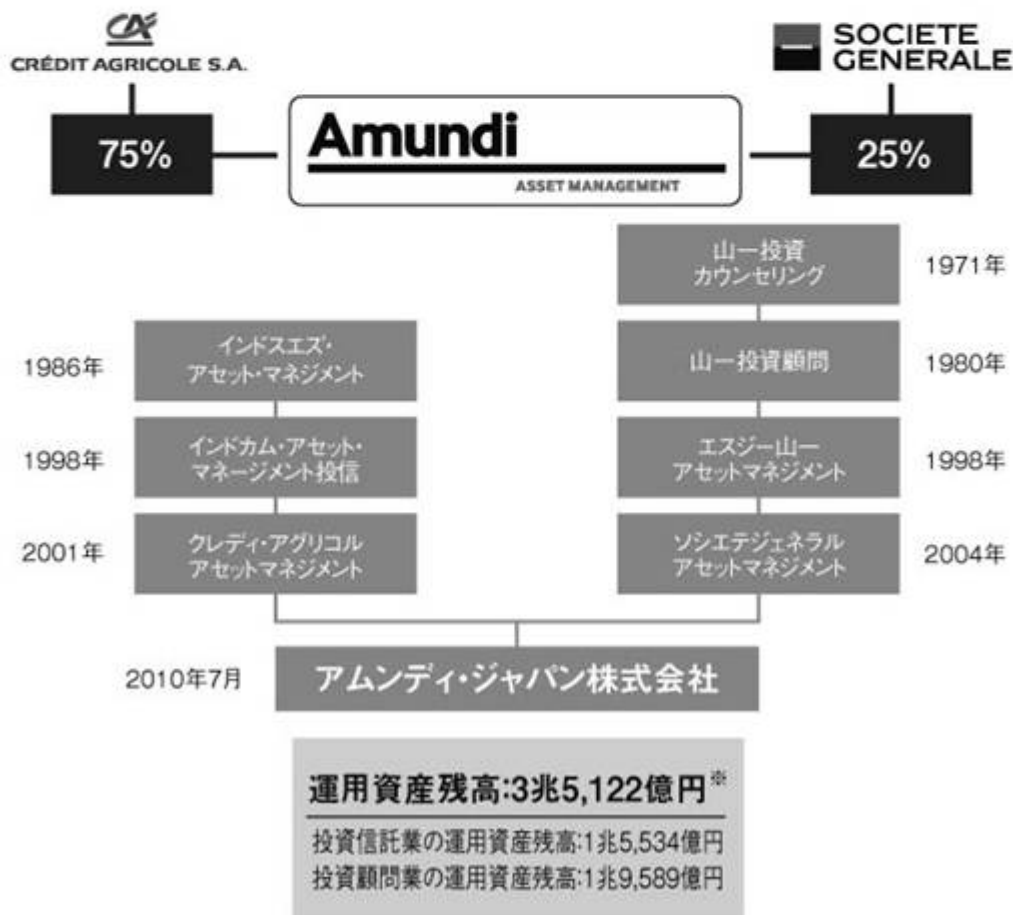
CRÉDIT AGRICOLE S.A.

SOCIETE GENERALE

75%

Amundi
ASSET MANAGEMENT

25%

山一投資カウンセリング 1971年

1986年 インドスエズ・アセット・マネジメント

山一投資顧問 1980年

1998年 インドカム・アセット・マネージメント投信

エスジー山一アセットマネジメント 1998年

2001年 クレディ・アグリコルアセットマネジメント

ソシエテジェネラルアセットマネジメント 2004年

2010年7月 アムンディ・ジャパン株式会社

運用資産残高:3兆5,122億円※

投資信託業の運用資産残高:1兆5,534億円
投資顧問業の運用資産残高:1兆9,589億円